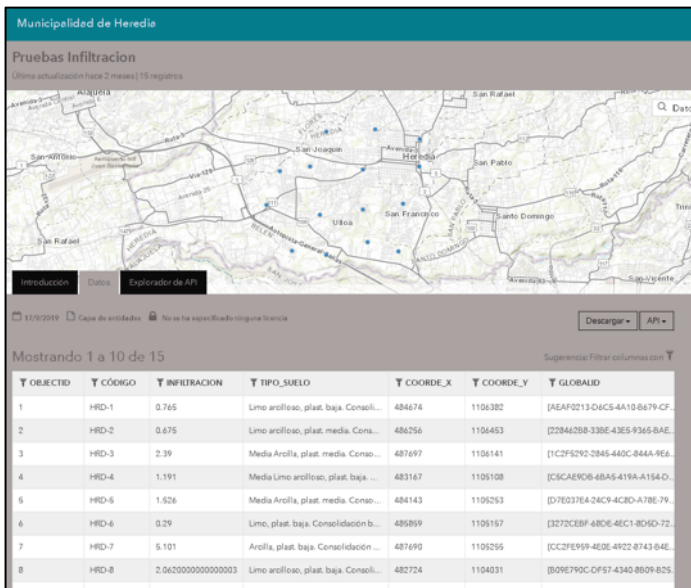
Municipalidad de Heredia

Pruebas Infiltracion

Última actualización hace 2 meses | 15 registros

Alajuela
Flores
San Rafael
Q Dato
San Joaquín
Heredia
San Antonio
San Pablo
Ulloa
San Francisco
Santo Domingo
San Rafael
Heredia
Belén
San Vicente

Introducción | Datos | Explorador de API

17/9/2019 Capa de entidades No se ha especificado ninguna licencia

Descargar | API

Mostrando 1 a 10 de 15

Sugerencia: Filtrar columnas con

| OBJECTID | CÓDIGO | INFILTRACION | TIPO_SUELO | COORDE_X | COORDE_Y | GLOBALID |
|---|---|---|---|---|---|---|
| 1 | HRD-1 | 0.765 | Limo arcilloso, plast. baja. Consoli... | 484674 | 1106382 | {AEAF0213-D6C5-4A10-B679-CF... |
| 2 | HRD-2 | 0.675 | Limo arcilloso, plast. media. Cons... | 486256 | 1106453 | {22846288-338E-43E5-9365-BAE... |
| 3 | HRD-3 | 2.39 | Media Arcilla, plast. media. Conso... | 487697 | 1106141 | {1C2F5292-2845-440C-844A-9E6... |
| 4 | HRD-4 | 1.191 | Media Limo arcilloso, plast. baja. ... | 483167 | 1105108 | {C6CAE9D8-6BA6-419A-A154-D... |
| 5 | HRD-5 | 1.626 | Media Arcilla, plast. media. Conso... | 484143 | 1105253 | {D7E037E4-24C9-4C8D-A78E-79... |
| 6 | HRD-6 | 0.29 | Limo, plast. baja. Consolidación b... | 485859 | 1105157 | {3272CEBF-6BDE-4EC1-8D5D-72... |
| 7 | HRD-7 | 5.101 | Arcilla, plast. baja. Consolidación ... | 487690 | 1105266 | {CC2FE959-4E0E-4922-8743-B4E... |
| 8 | HRD-8 | 2.0620000000000003 | Limo arcilloso, plast. baja. Consoli... | 482724 | 1104031 | {B09E790C-DF57-4340-8B09-B25... |